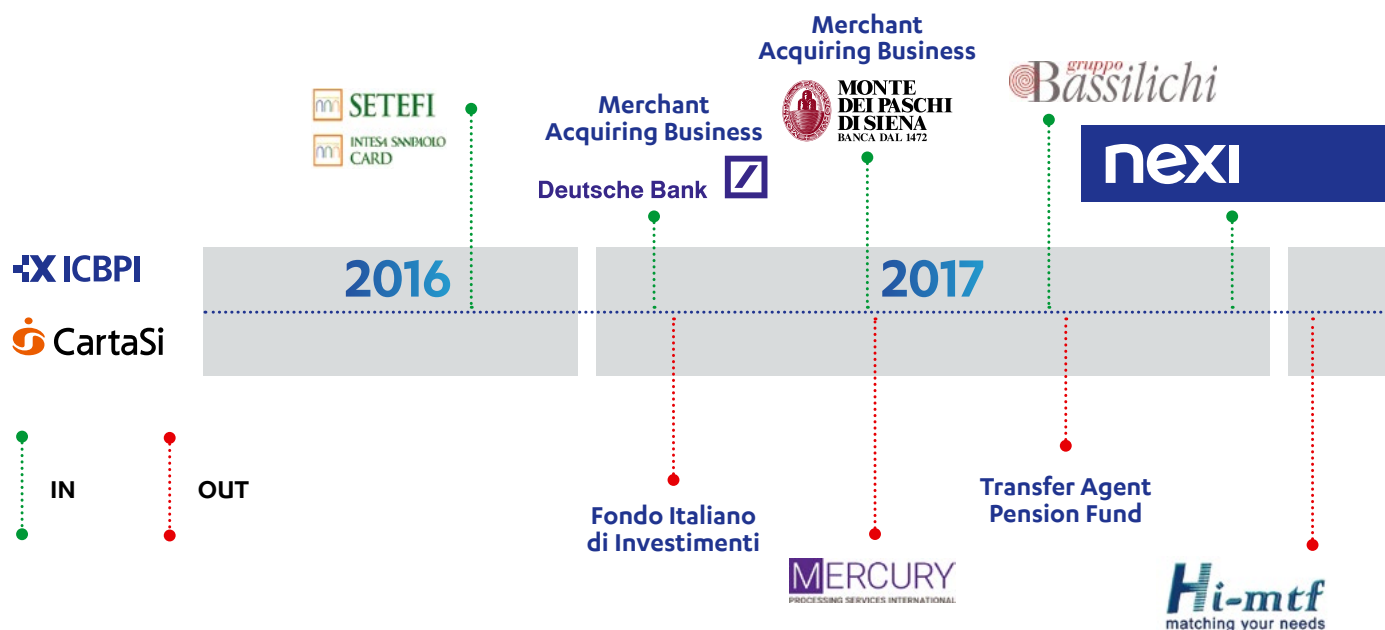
Merchant Acquiring Business

MONTE DEI PASCHI DI SIENA
BANCA DAL 1472

gruppo Bassilichi

SETEFI

INTESA SANPAOLO CARD

Merchant Acquiring Business

Deutsche Bank

nexi

ICBPI

CartaSi

2016

2017

IN

OUT

Fondo Italiano di Investimenti

Transfer Agent Pension Fund

MERCURY
PROCESSING SERVICES INTERNATIONAL

Hi-mtf
matching your needs